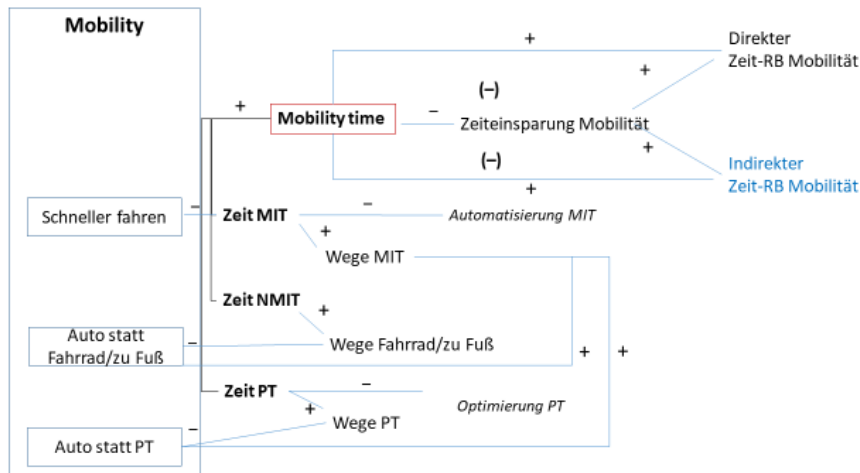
Mobility

+

Direkter Zeit-RB Mobilität

+

(–)

+

Mobility time

–

Zeiteinsparung Mobilität

+

(–)

Indirekter Zeit-RB Mobilität

+

Schneller fahren

–

Zeit MIT

–

Automatisierung MIT

+

Wege MIT

Zeit NMIT

+

Auto statt Fahrrad/zu Fuß

–

Wege Fahrrad/zu Fuß

+

+

Zeit PT

–

+

Optimierung PT

Wege PT

Auto statt PT

–